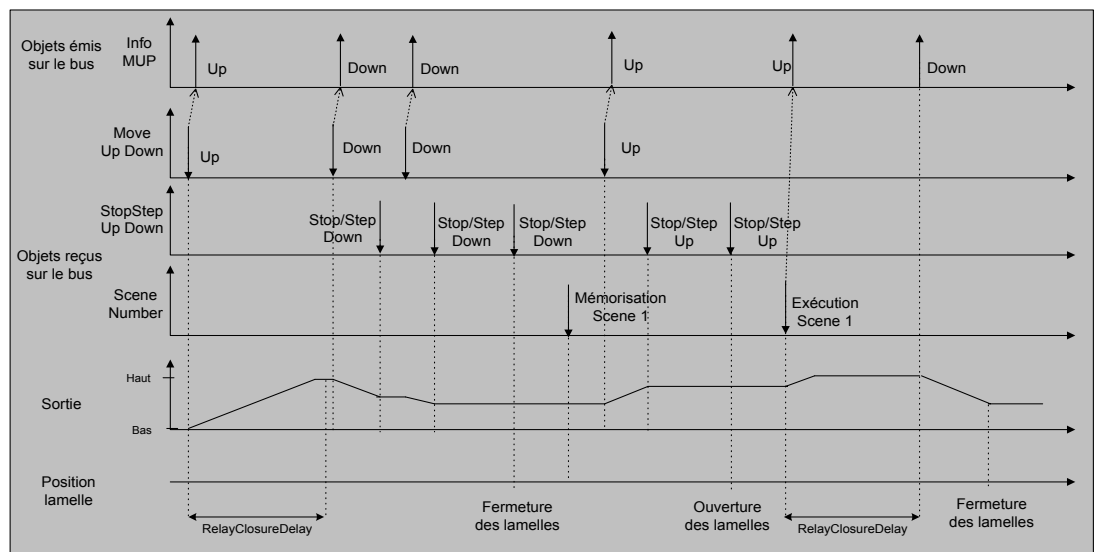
Objets émis sur le bus

Info MUP

Up

Down

Down

Up

Up

Down

Move Up Down

Up

Down

Down

Up

StopStep Up Down

Stop/Step Down

Stop/Step Down

Stop/Step Down

Stop/Step Up

Stop/Step Up

Objets reçus sur le bus

Scene Number

Mémorisation Scene 1

Exécution Scene 1

Haut

Sortie

Bas

Position lamelle

RelayClosureDelay

Fermeture des lamelles

Ouverture des lamelles

RelayClosureDelay

Fermeture des lamelles